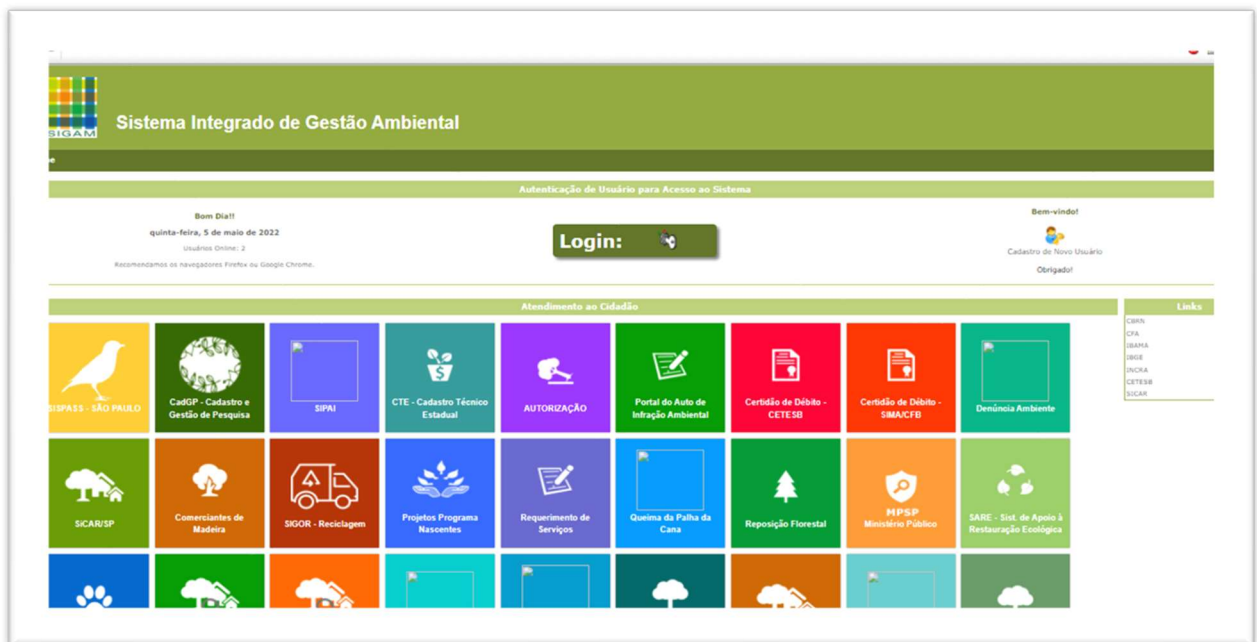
SIGAM

Sistema Integrado de Gestão Ambiental

Autenticação de Usuário para Acesso ao Sistema

Bom Dia!!

quinta-feira, 5 de maio de 2022

Usuários Online: 2

Recomendamos os navegadores Firefox ou Google Chrome.

Login:

Bem-vindo!

Cadastro de Novo Usuário

Obrigado!

Atendimento ao Cidadão

Links

CBRN
CFA
IBAMA
IBGE
INCRA
CETESB
SICAR

SISPASS - SÃO PAULO

CadGP - Cadastro e Gestão de Pesquisa

SIPAI

CTE - Cadastro Técnico Estadual

AUTORIZAÇÃO

Portal do Auto de Infração Ambiental

Certidão de Débito - CETESB

Certidão de Débito - SIMA/CFB

Denúncia Ambiente

SiCAR/SP

Comerciantes de Madeira

SIGOR - Reciclagem

Projetos Programa Nascentes

Requerimento de Serviços

Queima da Palha da Cana

Reposição Florestal

MPSP Ministério Público

SARE - Sist. de Apoio à Restauração Ecológica